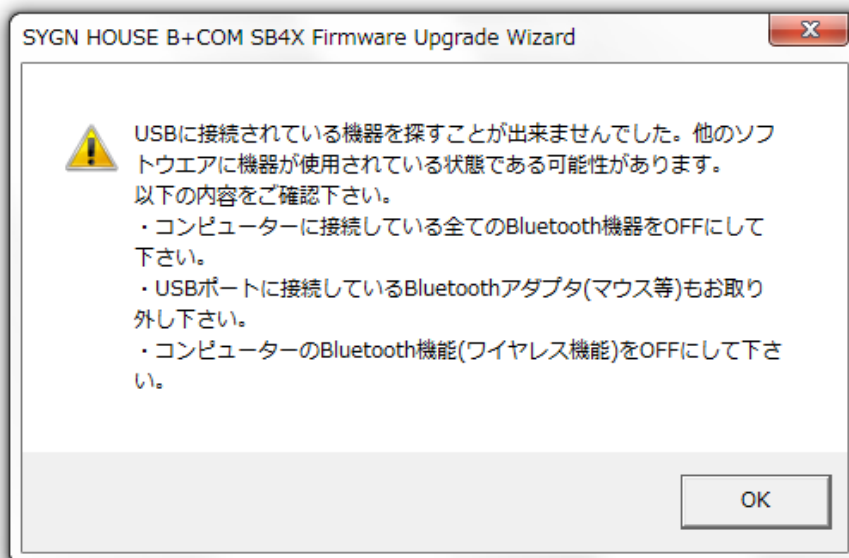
SYGN HOUSE B+COM SB4X Firmware Upgrade Wizard

USBに接続されている機器を探すことが出来ませんでした。他のソフトウエアに機器が使用されている状態である可能性があります。
以下の内容をご確認下さい。
・コンピューターに接続している全てのBluetooth機器をOFFにして下さい。
・USBポートに接続しているBluetoothアダプタ(マウス等)もお取り外し下さい。
・コンピューターのBluetooth機能(ワイヤレス機能)をOFFにして下さい。

OK